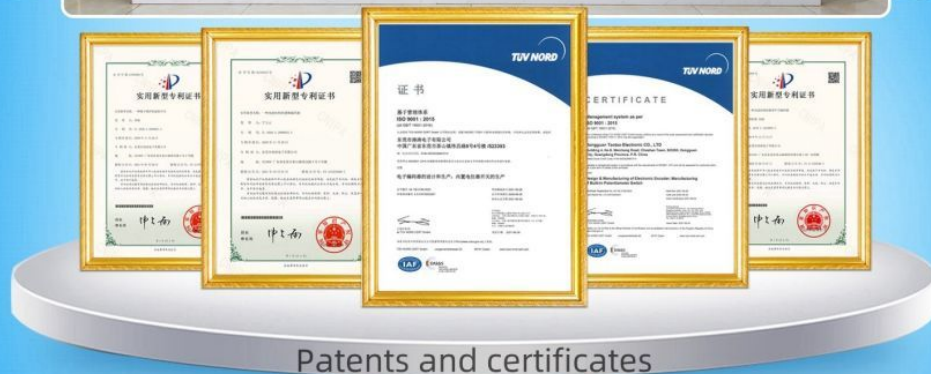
实用新型专利证书

实用新型专利证书

TÜV NORD

证书

质量管理体系
ISO 9001 : 2015

东莞市腾瑞电子有限公司

电子编码器的设计和生产，内置电位器开关的生产

IAF

TÜV NORD

CERTIFICATE

Management system as per
ISO 9001 : 2015

Dongguan Tenlon Electronic Co., LTD

Design & Manufacturing of Electronic Encoder; Manufacturing of Built-in Potentiometer Switch

IAF

实用新型专利证书

Patents and certificates